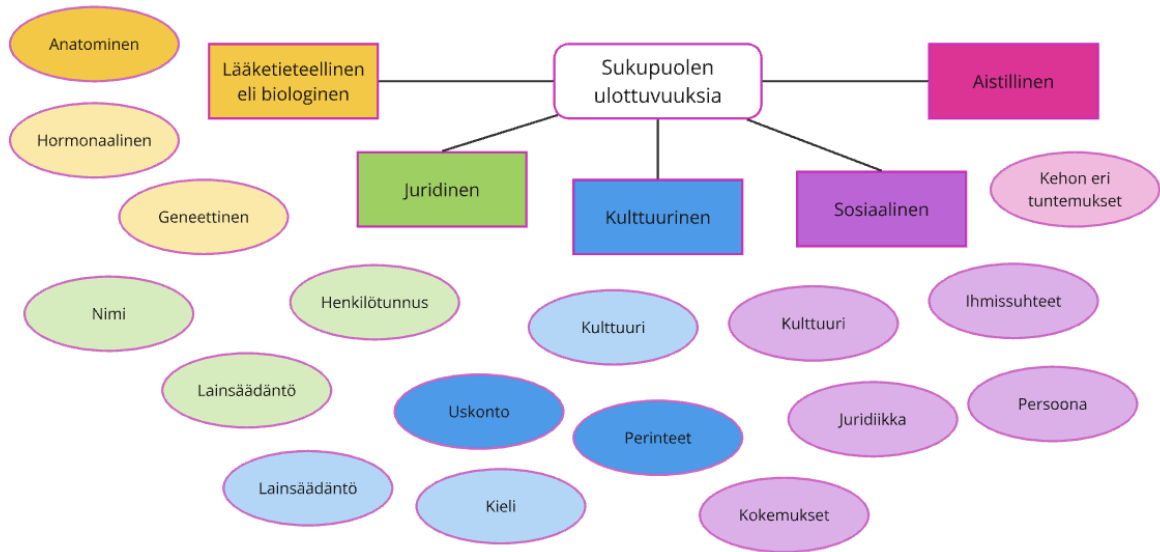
Sukupuolen ulottuvuuksia

Lääketieteellinen eli biologinen

Aistillinen

Juridinen

Kulttuurinen

Sosiaalinen

Anatominen

Hormonaalinen

Geneettinen

Kehon eri tuntemukset

Nimi

Henkilötunnus

Lainsäädäntö

Kulttuuri

Uskonto

Perinteet

Lainsäädäntö

Kieli

Kulttuuri

Ihmissuhteet

Juridiikka

Persoona

Kokemukset